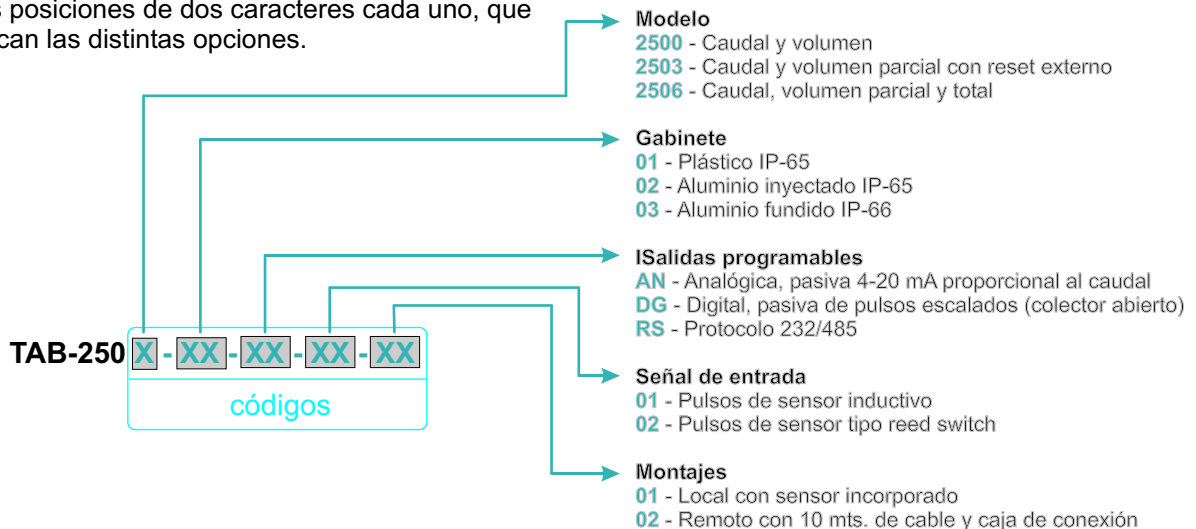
s posiciones de dos caracteres cada uno, que can las distintas opciones.

Modelo
2500 - Caudal y volumen
2503 - Caudal y volumen parcial con reset externo
2506 - Caudal, volumen parcial y total

Gabinete
01 - Plástico IP-65
02 - Aluminio inyectado IP-65
03 - Aluminio fundido IP-66

ISalidas programables
AN - Analógica, pasiva 4-20 mA proporcional al caudal
DG - Digital, pasiva de pulsos escalados (colector abierto)
RS - Protocolo 232/485

TAB-250 X - XX - XX - XX - XX
códigos

Señal de entrada
01 - Pulsos de sensor inductivo
02 - Pulsos de sensor tipo reed switch

Montajes
01 - Local con sensor incorporado
02 - Remoto con 10 mts. de cable y caja de conexión